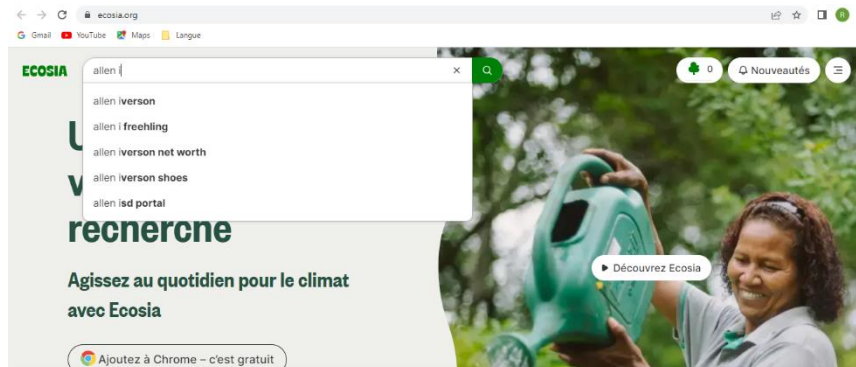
ecosia.org

Gmail YouTube Maps Langue

ECOSIA allen i

allen iverson
allen i freehling
allen iverson net worth
allen iverson shoes
allen isd portal

0 Nouveautés

U
v
recnercne

Agissez au quotidien pour le climat avec Ecosia

Découvrez Ecosia

Ajoutez à Chrome – c'est gratuit